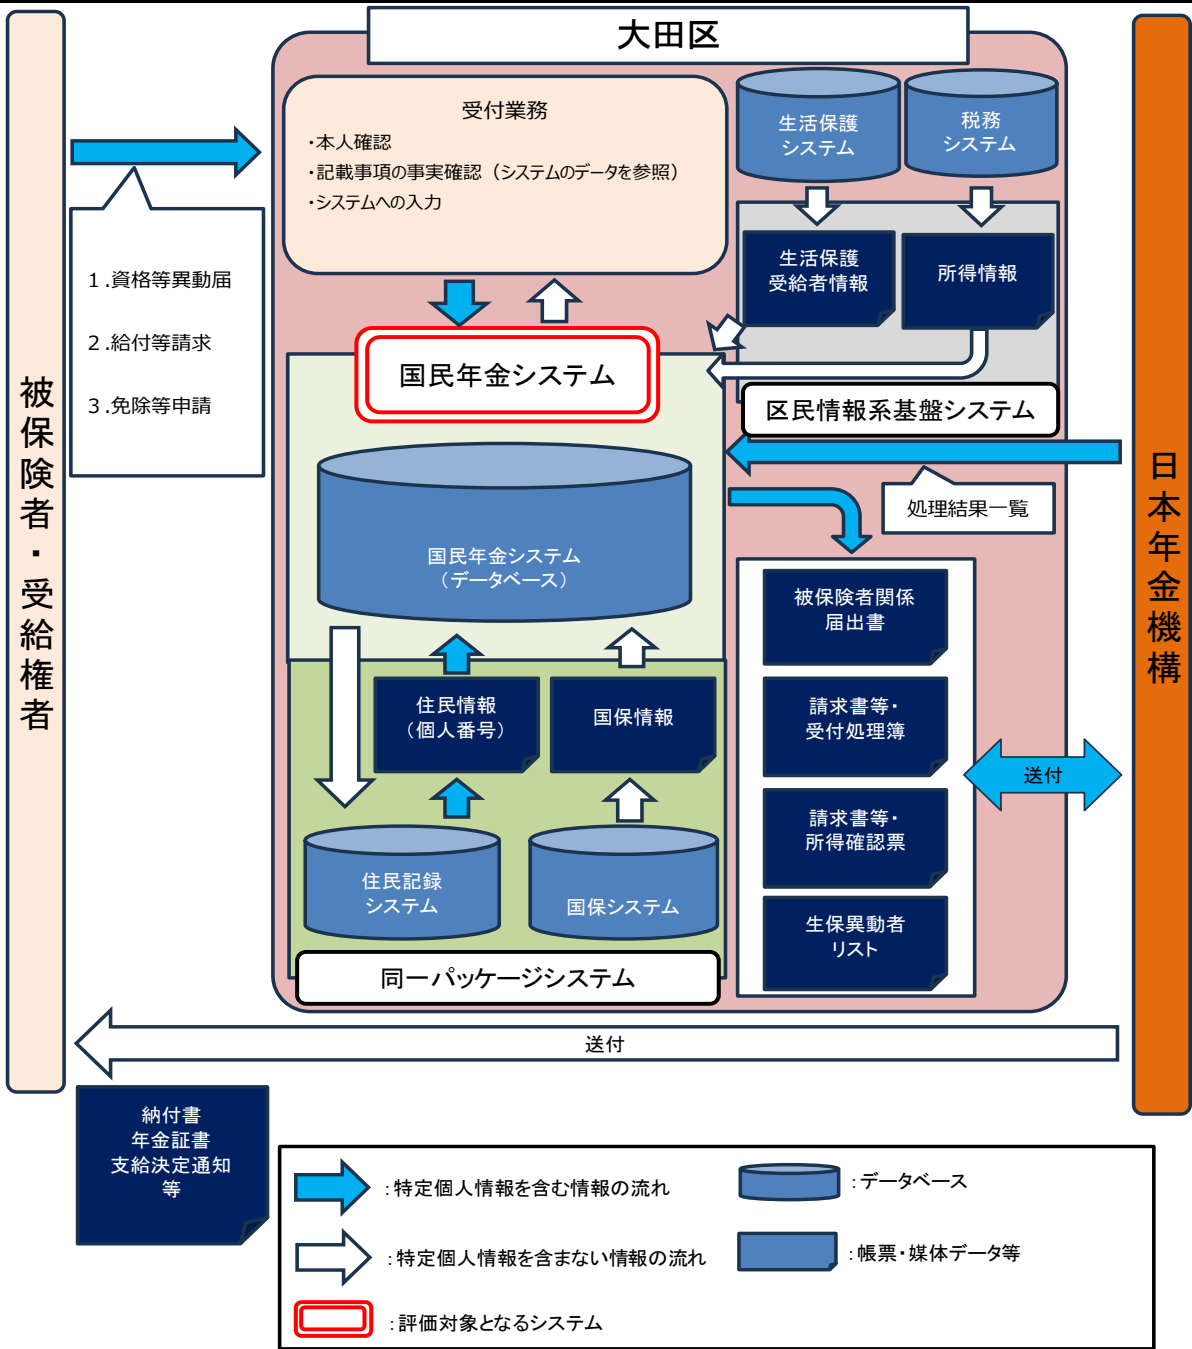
被保険者・受給権者

大田区

受付業務
・本人確認
・記載事項の事実確認（システムのデータを参照）
・システムへの入力

1.資格等異動届
2.給付等請求
3.免除等申請

生活保護システム

税務システム

生活保護受給者情報

所得情報

国民年金システム

区民情報系基盤システム

処理結果一覧

国民年金システム（データベース）

住民情報（個人番号）

国保情報

住民記録システム

国保システム

同一パッケージシステム

被保険者関係届出書

請求書等・受付処理簿

請求書等・所得確認票

生保異動者リスト

送付

日本年金機構

送付

納付書
年金証書
支給決定通知
等

：特定個人情報を含む情報の流れ

：特定個人情報を含まない情報の流れ

：評価対象となるシステム

：データベース

：帳票・媒体データ等